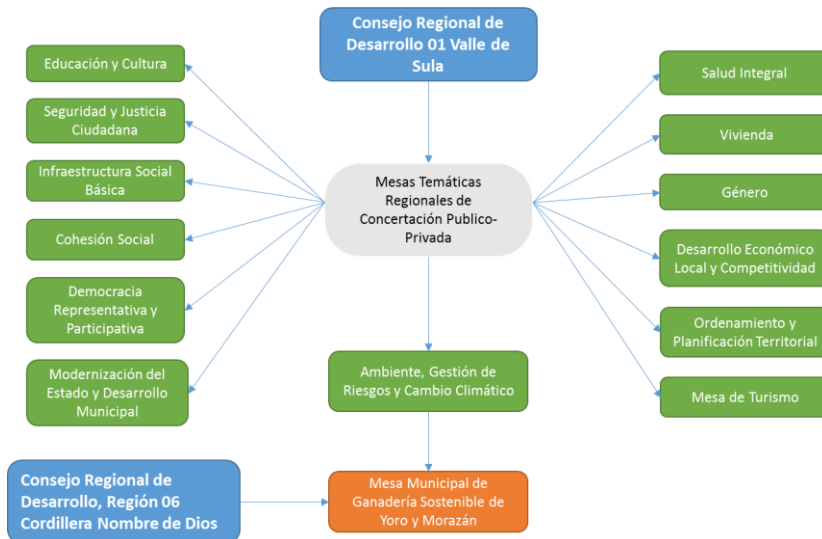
Consejo Regional de Desarrollo 01 Valle de Sula

Educación y Cultura

Seguridad y Justicia Ciudadana

Infraestructura Social Básica

Cohesión Social

Democracia Representativa y Participativa

Modernización del Estado y Desarrollo Municipal

Mesas Temáticas Regionales de Concertación Publico-Privada

Salud Integral

Vivienda

Género

Desarrollo Económico Local y Competitividad

Ordenamiento y Planificación Territorial

Mesa de Turismo

Ambiente, Gestión de Riesgos y Cambio Climático

Consejo Regional de Desarrollo, Región 06 Cordillera Nombre de Dios

Mesa Municipal de Ganadería Sostenible de Yoro y Morazán